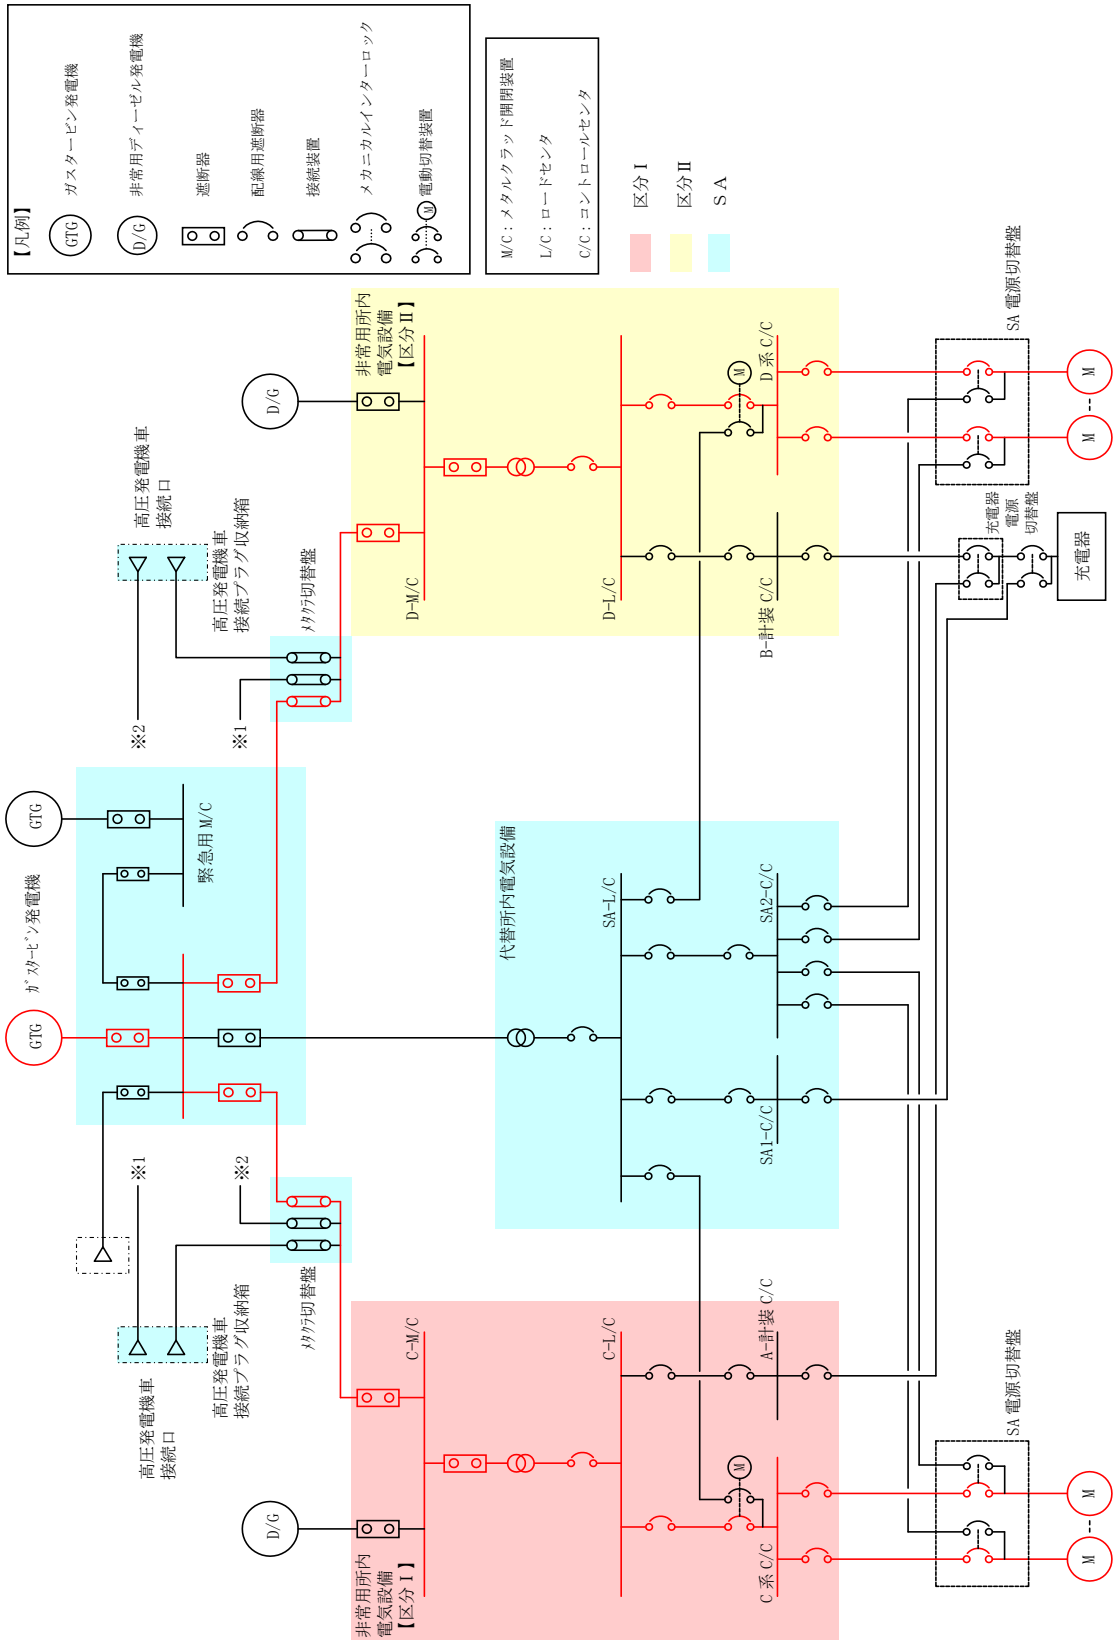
【凡例】
GTG ガスタービン発電機
D/G 非常用ディーゼル発電機
遮断器
配線用遮断器
接続装置
メカニカルインターロック
M 電動切替装置

M/C：メタルクラッド開閉装置
L/C：ロードセンタ
C/C：コントロールセンタ

区分Ⅰ
区分Ⅱ
SA

高圧発電機車接続口
高圧発電機車接続プラグ収納箱
メタクラ切替盤
※2
※1
D/G
非常用所内電気設備【区分Ⅱ】
D-M/C
D-L/C
M
D系 C/C
B-計装 C/C
SA 電源切替盤
M
M
充電器電源切替盤
充電器

GTG
GTG
ガスタービン発電機
緊急用M/C
代替所内電気設備
SA-L/C
SA2-C/C
SA1-C/C

※1
※2
メタクラ切替盤
高圧発電機車接続口
高圧発電機車接続プラグ収納箱
D/G
非常用所内電気設備【区分Ⅰ】
C-M/C
C-L/C
M
A-計装 C/C
C系 C/C
SA 電源切替盤
M
M